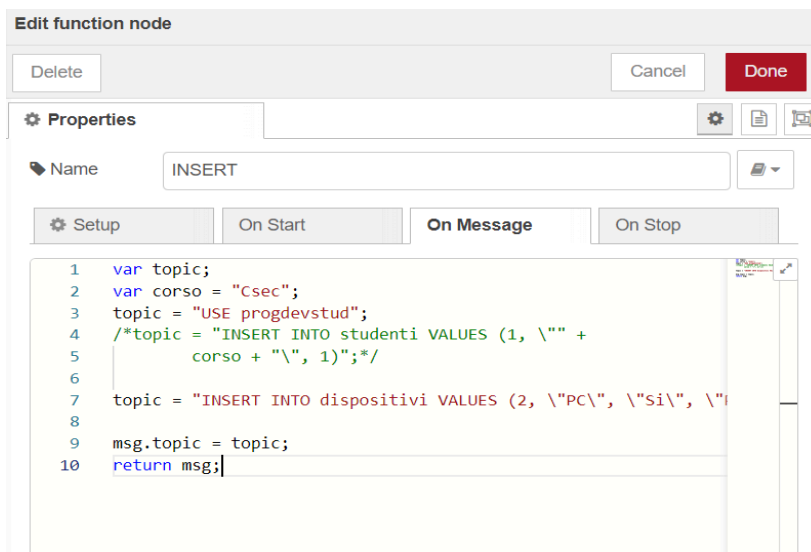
Edit function node

Delete

Cancel

Done

Properties

Name

INSERT

Setup

On Start

On Message

On Stop

1 var topic;
2 var corso = "Csec";
3 topic = "USE progdevstud";
4 /*topic = "INSERT INTO studenti VALUES (1, \"" +
5 corso + "\", 1)";*/
6
7 topic = "INSERT INTO dispositivi VALUES (2, \"PC\", \"Si\", \"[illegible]
8
9 msg.topic = topic;
10 return msg;